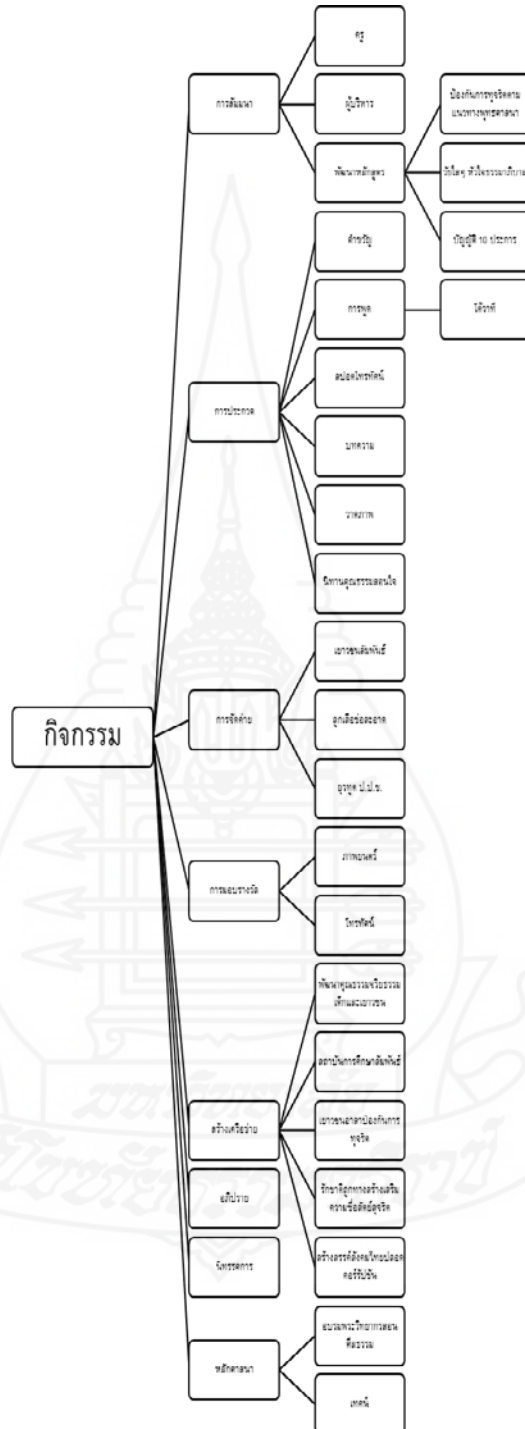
กิจกรรม

การสัมมนา

ครู

ผู้บริหาร

พัฒนาหลักสูตร

ป้องกันการทุจริตตามแนวทางพุทธศาสนา

บัณฑิตฯ หัวใจธรรมาภิบาล

บัญญัติ 10 ประการ

การประกวด

คำขวัญ

การพูด

โต้วาที

สปอตโทรทัศน์

บทความ

วาดภาพ

นิทานคุณธรรมสอนใจ

การจัดค่าย

เยาวชนสัมพันธ์

ลูกเสือช่อสะอาด

ยุวทูต ป.ป.ช.

การมอบรางวัล

ภาพยนตร์

โทรทัศน์

สร้างเครือข่าย

พัฒนาคุณธรรมจริยธรรมเด็กและเยาวชน

สถาบันการศึกษาสัมพันธ์

เยาวชนอาสาป้องกันการทุจริต

รักษาจิตรกกองสร้างเสริมความซื่อสัตย์สุจริต

สร้างสรรค์สังคมไทยปลอดคอร์รัปชั่น

อภิปราย

นิทรรศการ

หลักศาสนา

แนวนพระวิทยากรสอนศีลธรรม

เทศน์